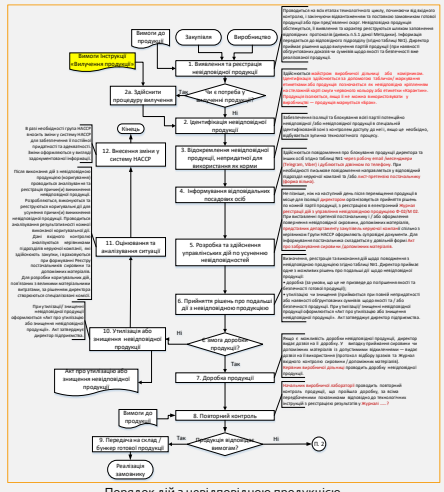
Вимоги Інструкції «Вилучення продукції»

Вимоги до продукції

Замовник

Виробництво

1. Виявлення та реєстрація невідповідної продукції

2а. Здійснити процедуру вилучення

Так

Чи є потреба у вилученні продукції

Ні

Кінець

2. Ідентифікація невідповідної продукції

12. Внесення зміни у систему НАССР

3. Відокремлення невідповідної продукції, непридатної для використання як корми

4. Інформування відповідальних посадових осіб

11. Оцінювання та аналізування ситуації

5. Розробка та здійснення управлінських дій по усуненню невідповідностей

6. Прийняття рішень про подальші дії з невідповідною продукцією

10. Утилізація або знищення невідповідної продукції

Ні

Чи можна доробити продукцію?

Так

Акт про утилізацію або знищення невідповідної продукції

7. Доробка продукції

Вимоги до продукції

8. Повторний контроль

9. Передача на склад / бункер готової продукції

Так

Продукція відповідає вимогам?

Ні

П. 2

Реалізація замовнику

Порядок дій з невідповідною продукцією